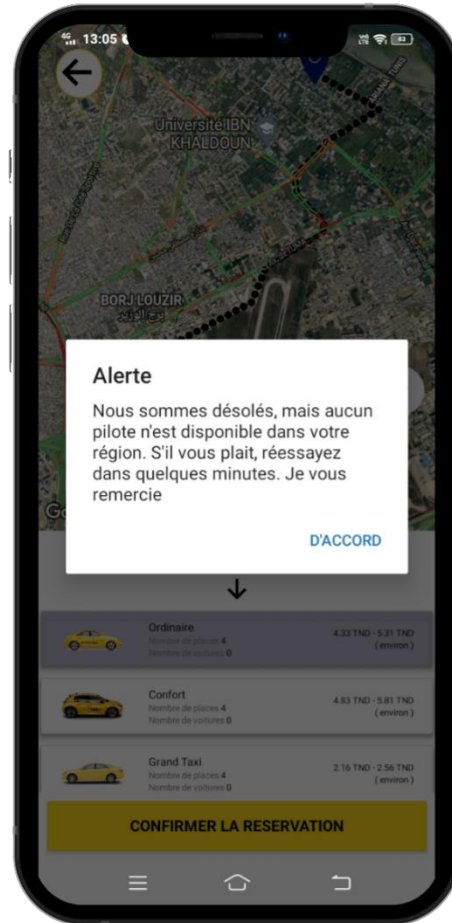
13:05

Université IBN KHALDOUN

BORJ LOUZIR
برج الوزير

Alerte

Nous sommes désolés, mais aucun pilote n'est disponible dans votre région. S'il vous plait, réessayez dans quelques minutes. Je vous remercie

D'ACCORD

Ordinaire
Nombre de places 4
Nombre de voitures 0
4.33 TND - 5.31 TND
( environ )

Confort
Nombre de places 4
Nombre de voitures 0
4.83 TND - 5.81 TND
( environ )

Grand Taxi
Nombre de places 4
Nombre de voitures 0
2.16 TND - 2.56 TND
( environ )

CONFIRMER LA RESERVATION